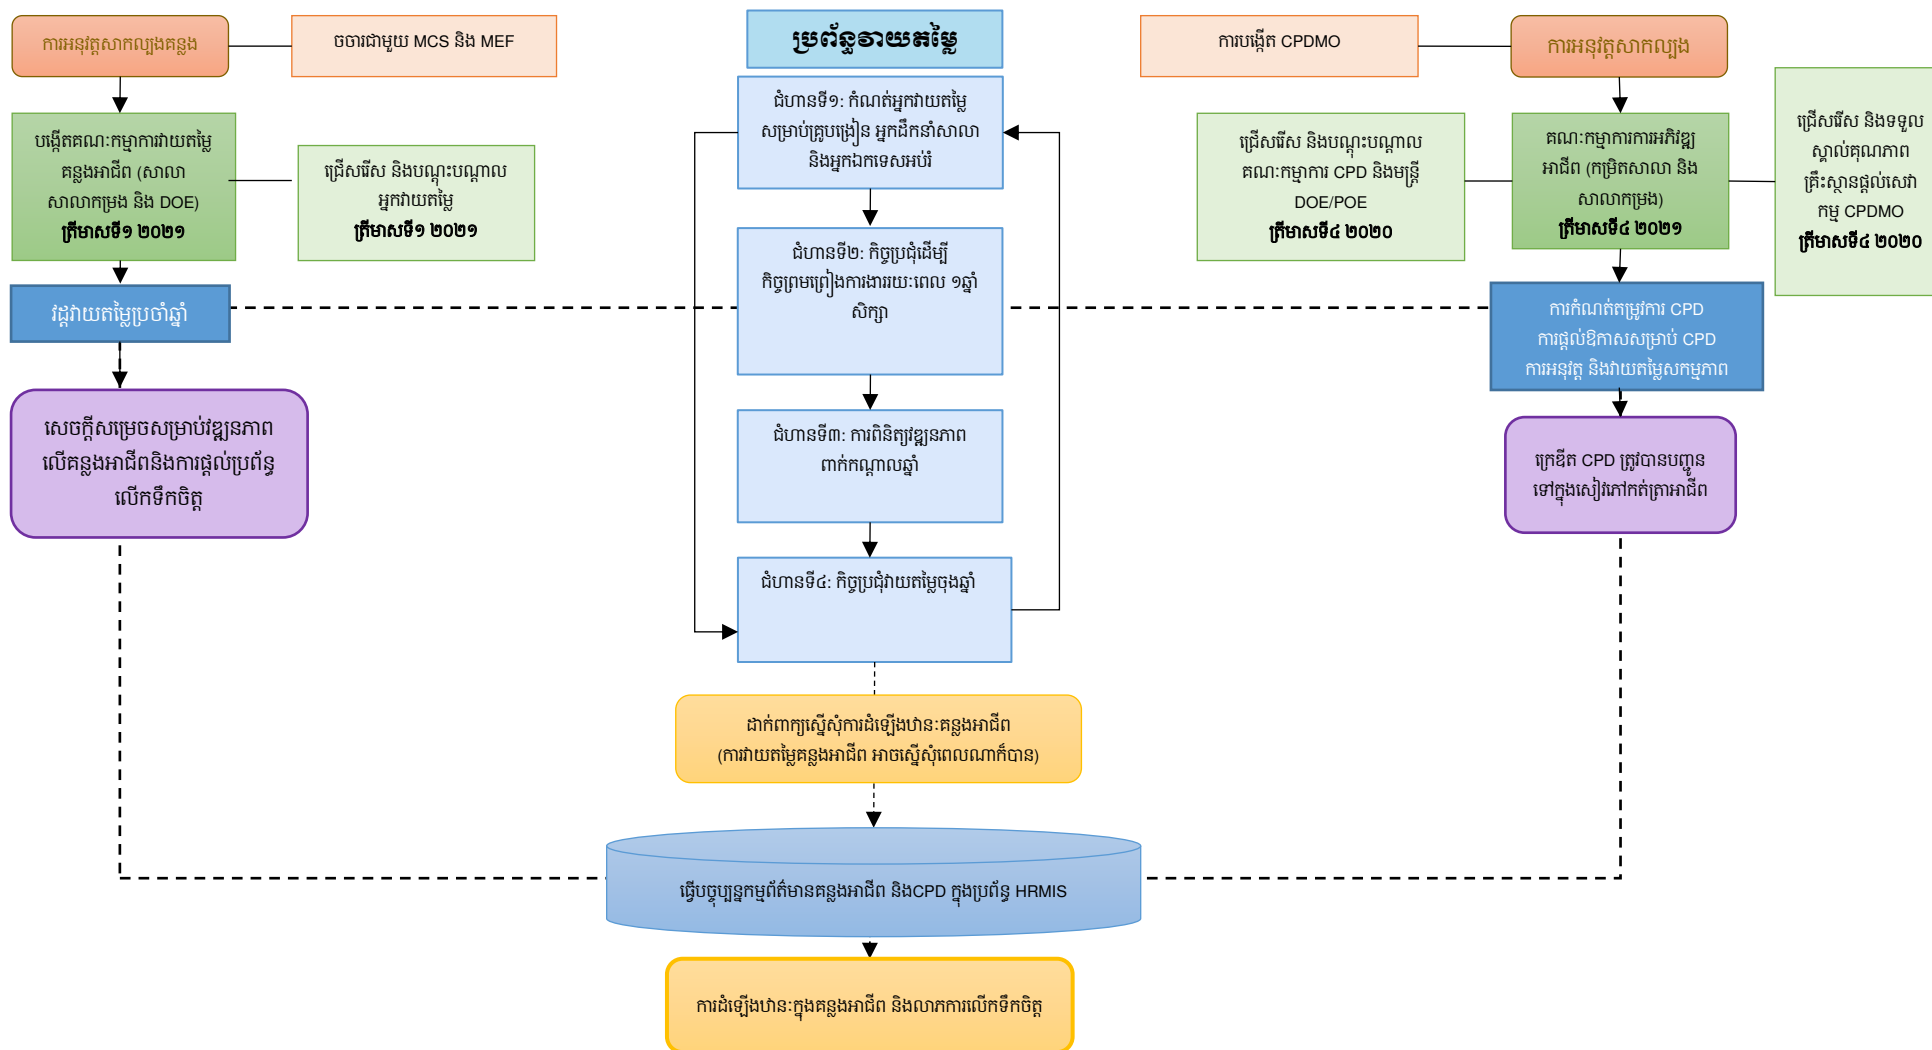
ការអនុវត្តសាកល្បងគន្លង

ចចារជាមួយ MCS និង MEF

ប្រព័ន្ធវាយតម្លៃ

ការបង្កើត CPDMO

ការអនុវត្តសាកល្បង

បង្កើតគណៈកម្មការវាយតម្លៃគន្លងអាជីព (សាលា សាលាកម្រង និង DOE) ត្រីមាសទី១ ២០២១

ជ្រើសរើស និងបណ្តុះបណ្តាលអ្នកវាយតម្លៃ ត្រីមាសទី១ ២០២១

ជំហានទី១: កំណត់អ្នកវាយតម្លៃសម្រាប់គ្រូបង្រៀន អ្នកដឹកនាំសាលា និងអ្នកឯកទេសអប់រំ

ជ្រើសរើស និងបណ្តុះបណ្តាលគណៈកម្មការ CPD និងមន្ត្រី DOE/POE ត្រីមាសទី៤ ២០២០

គណៈកម្មការការអភិវឌ្ឍអាជីព (កម្រិតសាលា និង សាលាកម្រង) ត្រីមាសទី៤ ២០២១

ជ្រើសរើស និងទទួលស្គាល់គុណភាពគ្រឹះស្ថានផ្តល់សេវាកម្ម CPDMO ត្រីមាសទី៤ ២០២០

វដ្តវាយតម្លៃប្រចាំឆ្នាំ

ជំហានទី២: កិច្ចប្រជុំដើម្បីកិច្ចព្រមព្រៀងការងាររយៈពេល ១ឆ្នាំសិក្សា

ការកំណត់តម្រូវការ CPD
ការផ្តល់ឱកាសសម្រាប់ CPD
ការអនុវត្ត និងវាយតម្លៃសកម្មភាព

សេចក្តីសម្រេចសម្រាប់វឌ្ឍនភាពលើគន្លងអាជីពនិងការផ្តល់ប្រព័ន្ធលើកទឹកចិត្ត

ជំហានទី៣: ការពិនិត្យវឌ្ឍនភាពពាក់កណ្តាលឆ្នាំ

ក្រេឌីត CPD ត្រូវបានបញ្ជូនទៅក្នុងសៀវភៅកត់ត្រាអាជីព

ជំហានទី៤: កិច្ចប្រជុំវាយតម្លៃចុងឆ្នាំ

ដាក់ពាក្យស្នើសុំការដំឡើងឋានៈគន្លងអាជីព
(ការវាយតម្លៃគន្លងអាជីព អាចស្នើសុំពេលណាក៏បាន)

ធ្វើបច្ចុប្បន្នកម្មព័ត៌មានគន្លងអាជីព និងCPD ក្នុងប្រព័ន្ធ HRMIS

ការដំឡើងឋានៈក្នុងគន្លងអាជីព និងលាភការលើកទឹកចិត្ត